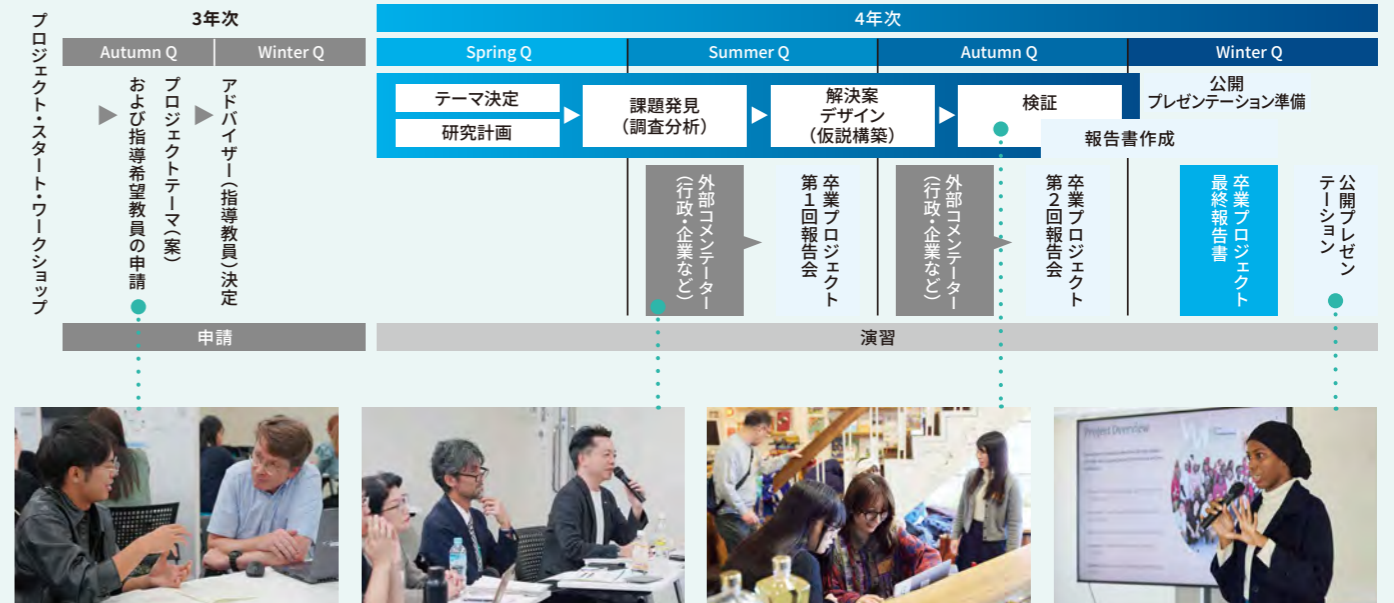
プロジェクト・スタート・ワークショップ

3年次

Autumn Q

Winter Q

プロジェクトテーマ(案)および指導希望教員の申請

アドバイザー(指導教員)決定

申請

4年次

Spring Q

Summer Q

Autumn Q

Winter Q

テーマ決定

研究計画

課題発見(調査分析)

解決案デザイン(仮説構築)

検証

報告書作成

公開プレゼンテーション準備

外部コメンテーター(行政・企業など)

卒業プロジェクト第1回報告会

外部コメンテーター(行政・企業など)

卒業プロジェクト第2回報告会

卒業プロジェクト最終報告書

公開プレゼンテーション

演習

Project Overview